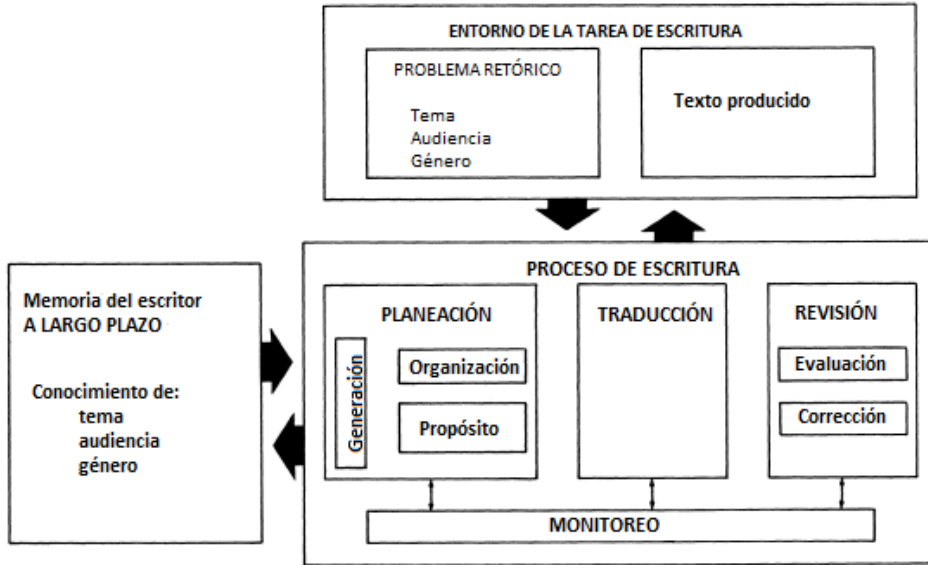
ENTORNO DE LA TAREA DE ESCRITURA

PROBLEMA RETÓRICO

Tema
Audiencia
Género

Texto producido

Memoria del escritor
A LARGO PLAZO

Conocimiento de:
tema
audiencia
género

PROCESO DE ESCRITURA

PLANEACIÓN

Generación

Organización

Propósito

TRADUCCIÓN

REVISIÓN

Evaluación

Corrección

MONITOREO